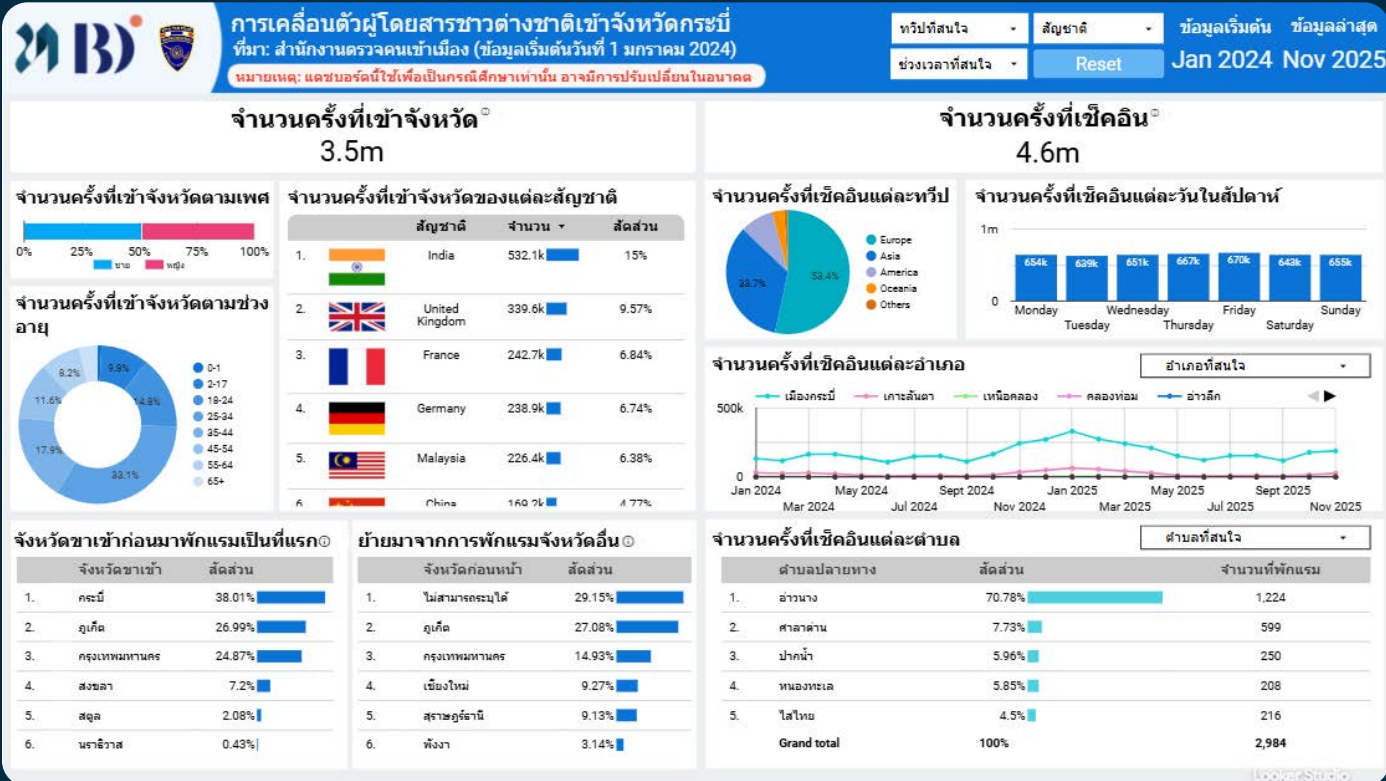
การเคลื่อนตัวผู้โดยสารชาวต่างชาติเข้าจังหวัดกระบี่
ที่มา: สำนักงานตรวจคนเข้าเมือง (ข้อมูลเริ่มต้นวันที่ 1 มกราคม 2024)
หมายเหตุ: แดชบอร์ดนี้ใช้เพื่อเป็นกรณีศึกษาเท่านั้น อาจมีการปรับเปลี่ยนในอนาคต

ทวีปที่สนใจ
สัญชาติ
ช่วงเวลาที่สนใจ
Reset
ข้อมูลเริ่มต้น Jan 2024
ข้อมูลล่าสุด Nov 2025

จำนวนครั้งที่เข้าจังหวัด
3.5m

จำนวนครั้งที่เช็คอิน
4.6m

จำนวนครั้งที่เข้าจังหวัดตามเพศ
0% 25% 50% 75% 100%
ชาย หญิง

จำนวนครั้งที่เข้าจังหวัดตามช่วงอายุ
9.9% 14.8% 33.1% 17.9% 11.6% 8.2%
0-1
2-17
18-24
25-34
35-44
45-54
55-64
65+

จำนวนครั้งที่เข้าจังหวัดของแต่ละสัญชาติ

| | สัญชาติ | จำนวน | สัดส่วน |
|---|---|---|---|
| 1. | India | 532.1k | 15% |
| 2. | United Kingdom | 339.6k | 9.57% |
| 3. | France | 242.7k | 6.84% |
| 4. | Germany | 238.9k | 6.74% |
| 5. | Malaysia | 226.4k | 6.38% |
| 6. | China | 169.2k | 4.77% |

จำนวนครั้งที่เช็คอินแต่ละทวีป
52.4% 33.7%
Europe
Asia
America
Oceania
Others

จำนวนครั้งที่เช็คอินแต่ละวันในสัปดาห์
1m
0
654k 639k 651k 667k 670k 643k 655k
Monday Tuesday Wednesday Thursday Friday Saturday Sunday

จำนวนครั้งที่เช็คอินแต่ละอำเภอ
อำเภอที่สนใจ
เมืองกระบี่ เกาะลันตา เหนือคลอง คลองท่อม อ่าวลึก
500k
0
Jan 2024 Mar 2024 May 2024 Jul 2024 Sept 2024 Nov 2024 Jan 2025 Mar 2025 May 2025 Jul 2025 Sept 2025 Nov 2025

จังหวัดขาเข้าก่อนมาพักแรมเป็นที่แรก

| | จังหวัดขาเข้า | สัดส่วน |
|---|---|---|
| 1. | กระบี่ | 38.01% |
| 2. | ภูเก็ต | 26.99% |
| 3. | กรุงเทพมหานคร | 24.87% |
| 4. | สงขลา | 7.2% |
| 5. | สตูล | 2.08% |
| 6. | นราธิวาส | 0.43% |

ย้ายมาจากการพักแรมจังหวัดอื่น

| | จังหวัดก่อนหน้า | สัดส่วน |
|---|---|---|
| 1. | ไม่สามารถระบุได้ | 29.15% |
| 2. | ภูเก็ต | 27.08% |
| 3. | กรุงเทพมหานคร | 14.93% |
| 4. | เชียงใหม่ | 9.27% |
| 5. | สุราษฎร์ธานี | 9.13% |
| 6. | พังงา | 3.14% |

จำนวนครั้งที่เช็คอินแต่ละตำบล
ตำบลที่สนใจ

| | ตำบลปลายทาง | สัดส่วน | จำนวนที่พักแรม |
|---|---|---|---|
| 1. | อ่าวนาง | 70.78% | 1,224 |
| 2. | ศาลาด่าน | 7.73% | 599 |
| 3. | ปากน้ำ | 5.96% | 250 |
| 4. | หนองทะเล | 5.85% | 208 |
| 5. | ไสไทย | 4.5% | 216 |
| | Grand total | 100% | 2,984 |

Looker Studio